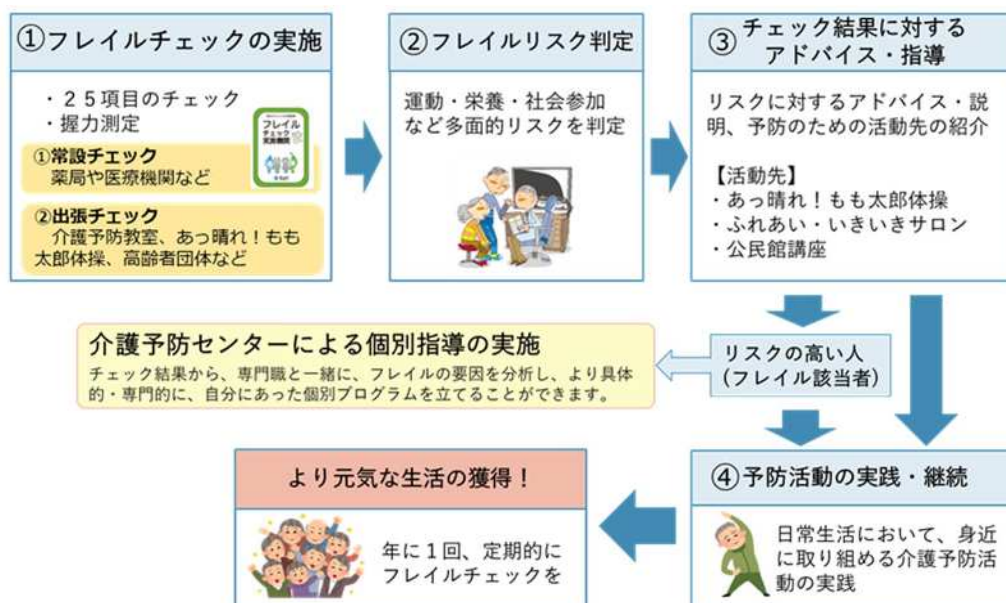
①フレイルチェックの実施

・25項目のチェック
・握力測定

フレイルチェック

①常設チェック
薬局や医療機関など

②出張チェック
介護予防教室、あっ晴れ！もも太郎体操、高齢者団体など

②フレイルリスク判定

運動・栄養・社会参加など多面的リスクを判定

③チェック結果に対するアドバイス・指導

リスクに対するアドバイス・説明、予防のための活動先の紹介

【活動先】
・あっ晴れ！もも太郎体操
・ふれあい・いきいきサロン
・公民館講座

介護予防センターによる個別指導の実施

チェック結果から、専門職と一緒に、フレイルの要因を分析し、より具体的・専門的に、自分にあった個別プログラムを立てることができます。

リスクの高い人（フレイル該当者）

より元気な生活の獲得！

年に1回、定期的にフレイルチェックを

④予防活動の実践・継続

日常生活において、身近に取り組める介護予防活動の実践